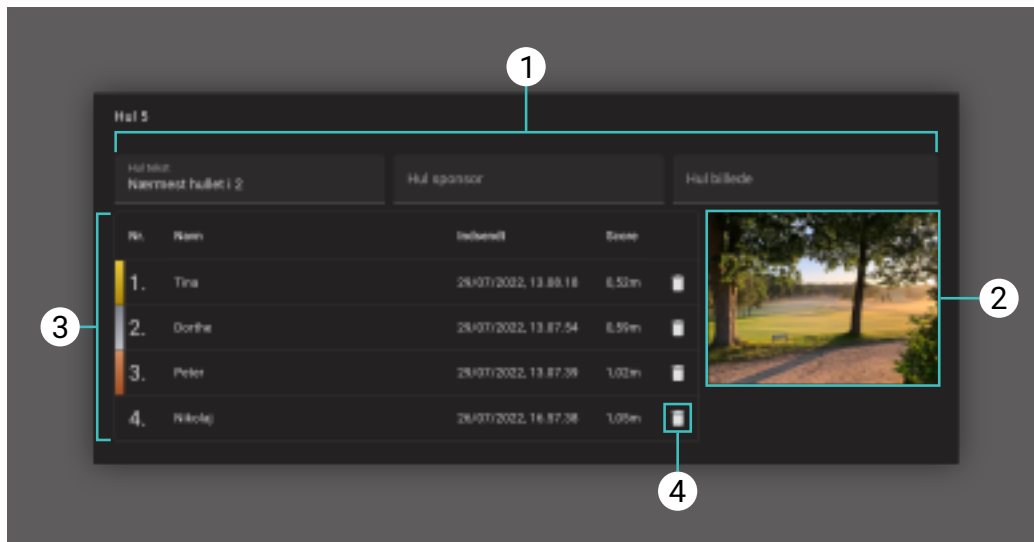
1

Hul 5

Hul tekst
Nærmest hullet i 2

Hul sponsor

Hul billede

2

3

| Nr. | Navn | Indsendt | Score |
|---|---|---|---|
| 1. | Tina | 29/07/2022, 13.00.16 | 0,52m |
| 2. | Dorthe | 29/07/2022, 13.07.54 | 0,59m |
| 3. | Peter | 29/07/2022, 13.07.39 | 1,02m |
| 4. | Nikolaj | 29/07/2022, 16.07.38 | 1,05m |

4